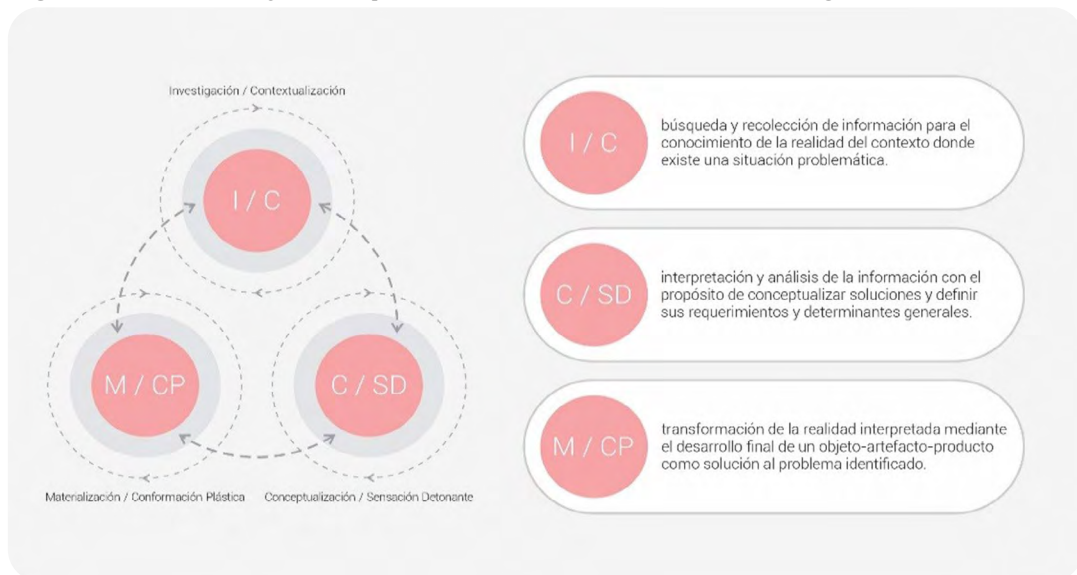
Investigación / Contextualización

I / C

M / CP

C / SD

Materialización / Conformación Plástica

Conceptualización / Sensación Detonante

I / C

búsqueda y recolección de información para el conocimiento de la realidad del contexto donde existe una situación problemática.

C / SD

interpretación y análisis de la información con el propósito de conceptualizar soluciones y definir sus requerimientos y determinantes generales.

M / CP

transformación de la realidad interpretada mediante el desarrollo final de un objeto-artefacto-producto como solución al problema identificado.